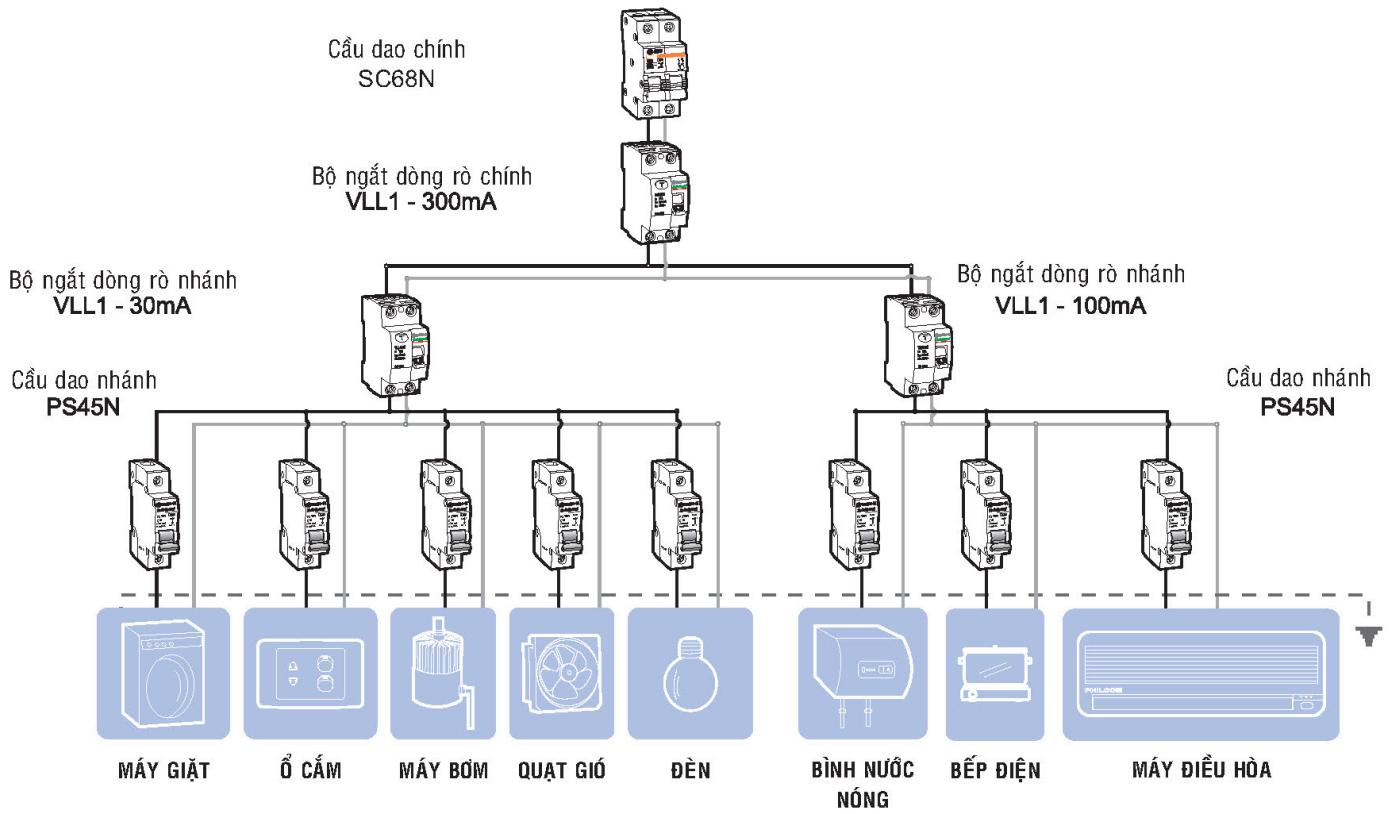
Cầu dao chính
SC68N

Bộ ngắt dòng rò chính
VLL1 - 300mA

Bộ ngắt dòng rò nhánh
VLL1 - 30mA

Bộ ngắt dòng rò nhánh
VLL1 - 100mA

Cầu dao nhánh
PS45N

Cầu dao nhánh
PS45N

MÁY GIẶT

Ổ CẮM

MÁY BƠM

QUẠT GIÓ

ĐÈN

BÌNH NƯỚC NÓNG

BẾP ĐIỆN

MÁY ĐIỀU HÒA